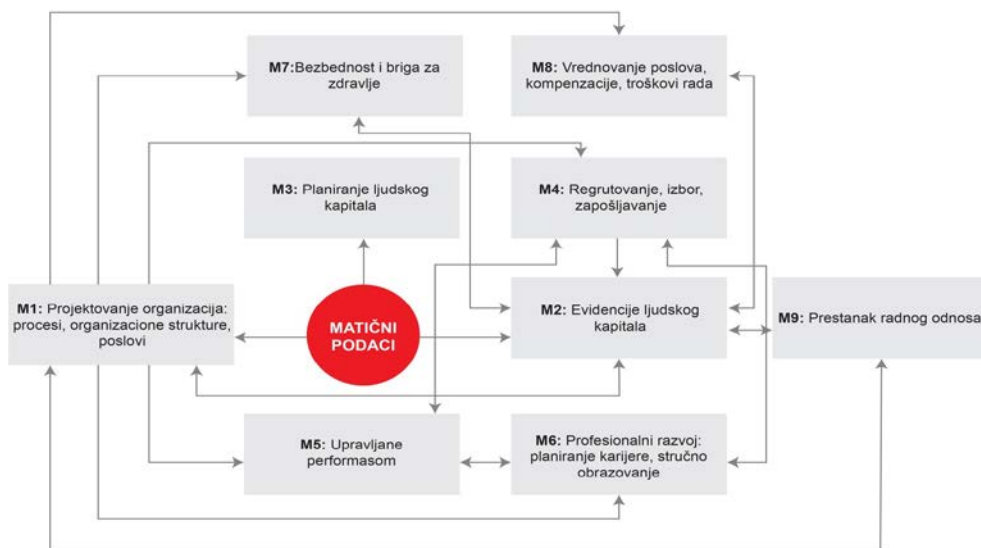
M7:Bezbednost i briga za zdravlje

M8: Vrednovanje poslova, kompenzacije, troškovi rada

M3: Planiranje ljudskog kapitala

M4: Regrutovanje, izbor, zapošljavanje

M1: Projektovanje organizacija: procesi, organizacione strukture, poslovi

MATIČNI PODACI

M2: Evidencije ljudskog kapitala

M9: Prestanak radnog odnosa

M5: Upravljane performasom

M6: Profesionalni razvoj: planiranje karijere, stručno obrazovanje